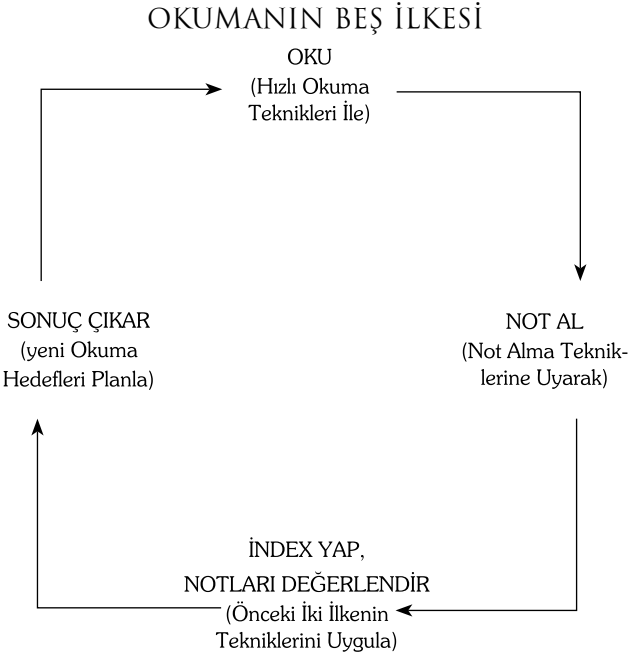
OKUMANIN BEŞ İLKESİ

OKU
(Hızlı Okuma Teknikleri İle)

NOT AL
(Not Alma Tekniklerine Uyarak)

İNDEX YAP,
NOTLARI DEĞERLENDİR
(Önceki İki İlkenin Tekniklerini Uygula)

SONUÇ ÇIKAR
(yeni Okuma Hedefleri Planla)